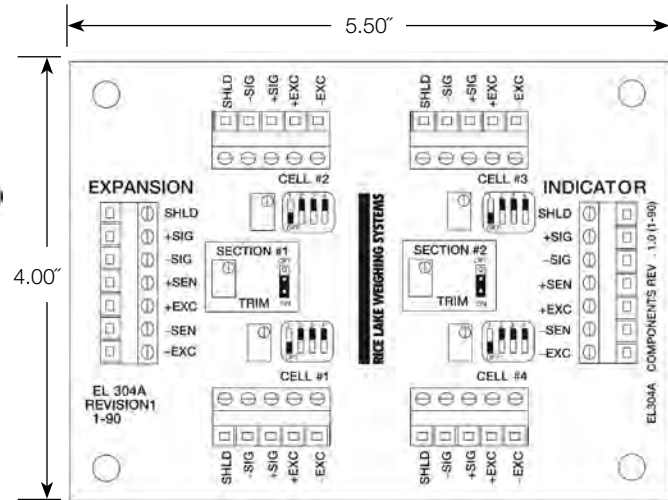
5.50″

4.00″

SHLD -SIG +SIG +EXC -EXC

SHLD -SIG +SIG +EXC -EXC

CELL #2

CELL #3

EXPANSION

SHLD
+SIG
-SIG
+SEN
+EXC
-SEN
-EXC

SECTION #1
TRIM

RICE LAKE WEIGHING SYSTEMS

SECTION #2
TRIM

INDICATOR

SHLD
+SIG
-SIG
+SEN
+EXC
-SEN
-EXC

COMPONENTS REV - 1.0 (1-90)

EL304A

CELL #1

CELL #4

EL 304A
REVISION1
1-90

SHLD -SIG +SIG +EXC -EXC

SHLD -SIG +SIG +EXC -EXC